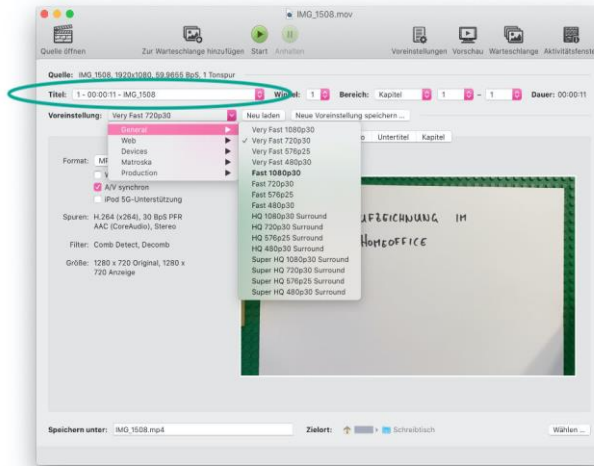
IMG_1508.mov

Quelle öffnen

Zur Warteschlange hinzufügen

Start

Anhalten

Voreinstellungen

Vorschau

Warteschlange

Aktivitätsfenster

Quelle: IMG_1508, 1920x1080, 59.9655 Bps, 1 Tonspur

Titel: 1 - 00:00:11 - IMG_1508

Winkel: 1

Bereich: Kapitel

1 – 1

Dauer: 00:00:11

Voreinstellung: Very Fast 720p30

Neu laden

Neue Voreinstellung speichern ...

General
Web
Devices
Matroska
Production

Very Fast 1080p30
✓ Very Fast 720p30
Very Fast 576p25
Very Fast 480p30
Fast 1080p30
Fast 720p30
Fast 576p25
Fast 480p30
HQ 1080p30 Surround
HQ 720p30 Surround
HQ 576p25 Surround
HQ 480p30 Surround
Super HQ 1080p30 Surround
Super HQ 720p30 Surround
Super HQ 576p25 Surround
Super HQ 480p30 Surround

Untertitel

Kapitel

Format: MP

A/V synchron

iPod 5G-Unterstützung

Spuren: H.264 (x264), 30 BpS PFR AAC (CoreAudio), Stereo

Filter: Comb Detect, Decomb

Größe: 1280 x 720 Original, 1280 x 720 Anzeige

UFZEICHNUNG IM HOMEOFFICE

Speichern unter: IMG_1508.mp4

Zielort: Schreibtisch

Wählen ...